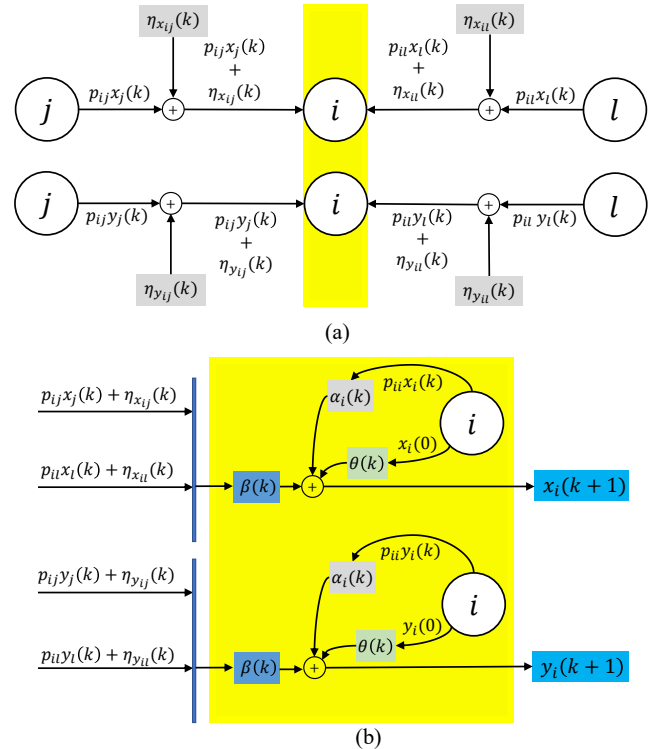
$\eta_{x_{ij}}(k)$

$j$ $p_{ij}x_j(k)$ $+$ $p_{ij}x_j(k)$ $+$ $\eta_{x_{ij}}(k)$ $i$

$\eta_{x_{il}}(k)$

$p_{il}x_l(k)$ $+$ $\eta_{x_{il}}(k)$ $+$ $p_{il}x_l(k)$ $l$

$j$ $p_{ij}y_j(k)$ $+$ $p_{ij}y_j(k)$ $+$ $\eta_{y_{ij}}(k)$ $i$ $p_{il}y_l(k)$ $+$ $\eta_{y_{il}}(k)$ $+$ $p_{il}\,y_l(k)$ $l$

$\eta_{y_{ij}}(k)$

$\eta_{y_{il}}(k)$

(a)

$p_{ij}x_j(k)+\eta_{x_{ij}}(k)$

$p_{il}x_l(k)+\eta_{x_{il}}(k)$

$p_{ii}x_i(k)$ $\alpha_i(k)$ $i$ $x_i(0)$ $\theta(k)$ $\beta(k)$ $+$ $x_i(k+1)$

$p_{ij}y_j(k)+\eta_{y_{ij}}(k)$

$p_{il}y_l(k)+\eta_{y_{il}}(k)$

$p_{ii}y_i(k)$ $\alpha_i(k)$ $i$ $y_i(0)$ $\theta(k)$ $\beta(k)$ $+$ $y_i(k+1)$

(b)